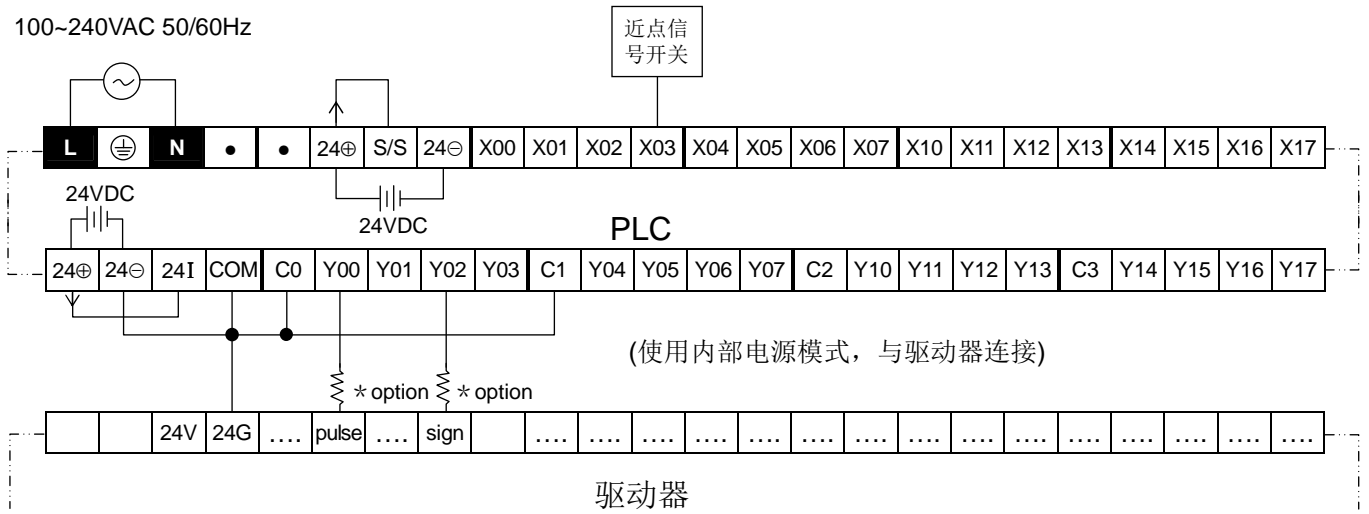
100~240VAC 50/60Hz

近点信号开关

| L | ⏚ | N | • | • | 24⊕ | S/S | 24⊖ | X00 | X01 | X02 | X03 | X04 | X05 | X06 | X07 | X10 | X11 | X12 | X13 | X14 | X15 | X16 | X17 |
|---|---|---|---|---|---|---|---|---|---|---|---|---|---|---|---|---|---|---|---|---|---|---|---|

24VDC

24VDC

PLC

| 24⊕ | 24⊖ | 24I | COM | C0 | Y00 | Y01 | Y02 | Y03 | C1 | Y04 | Y05 | Y06 | Y07 | C2 | Y10 | Y11 | Y12 | Y13 | C3 | Y14 | Y15 | Y16 | Y17 |
|---|---|---|---|---|---|---|---|---|---|---|---|---|---|---|---|---|---|---|---|---|---|---|---|

(使用内部电源模式，与驱动器连接)

* option * option

| | | 24V | 24G | …. | pulse | …. | sign | | …. | …. | …. | …. | …. | …. | …. | …. | …. | …. | …. | …. | …. | …. | …. |
|---|---|---|---|---|---|---|---|---|---|---|---|---|---|---|---|---|---|---|---|---|---|---|---|

驱动器